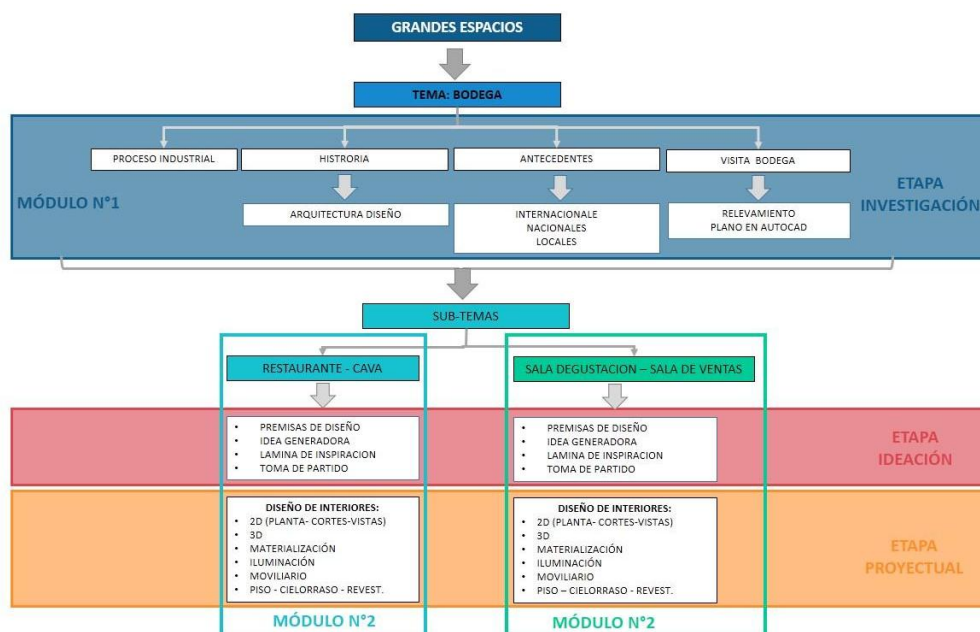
GRANDES ESPACIOS

TEMA: BODEGA

MÓDULO N°1

PROCESO INDUSTRIAL

HISTRORIA

ARQUITECTURA DISEÑO

ANTECEDENTES

INTERNACIONALE
NACIONALES
LOCALES

VISITA BODEGA

RELEVAMIENTO
PLANO EN AUTOCAD

ETAPA
INVESTIGACIÓN

SUB-TEMAS

RESTAURANTE - CAVA

SALA DEGUSTACION – SALA DE VENTAS

- PREMISAS DE DISEÑO
- IDEA GENERADORA
- LAMINA DE INSPIRACION
- TOMA DE PARTIDO

- PREMISAS DE DISEÑO
- IDEA GENERADORA
- LAMINA DE INSPIRACION
- TOMA DE PARTIDO

ETAPA
IDEACIÓN

DISEÑO DE INTERIORES:
- 2D (PLANTA- CORTES-VISTAS)
- 3D
- MATERIALIZACIÓN
- ILUMINACIÓN
- MOVILIARIO
- PISO - CIELORRASO - REVEST.

DISEÑO DE INTERIORES:
- 2D (PLANTA- CORTES-VISTAS)
- 3D
- MATERIALIZACIÓN
- ILUMINACIÓN
- MOVILIARIO
- PISO – CIELORRASO - REVEST.

ETAPA
PROYECTUAL

MÓDULO N°2

MÓDULO N°2